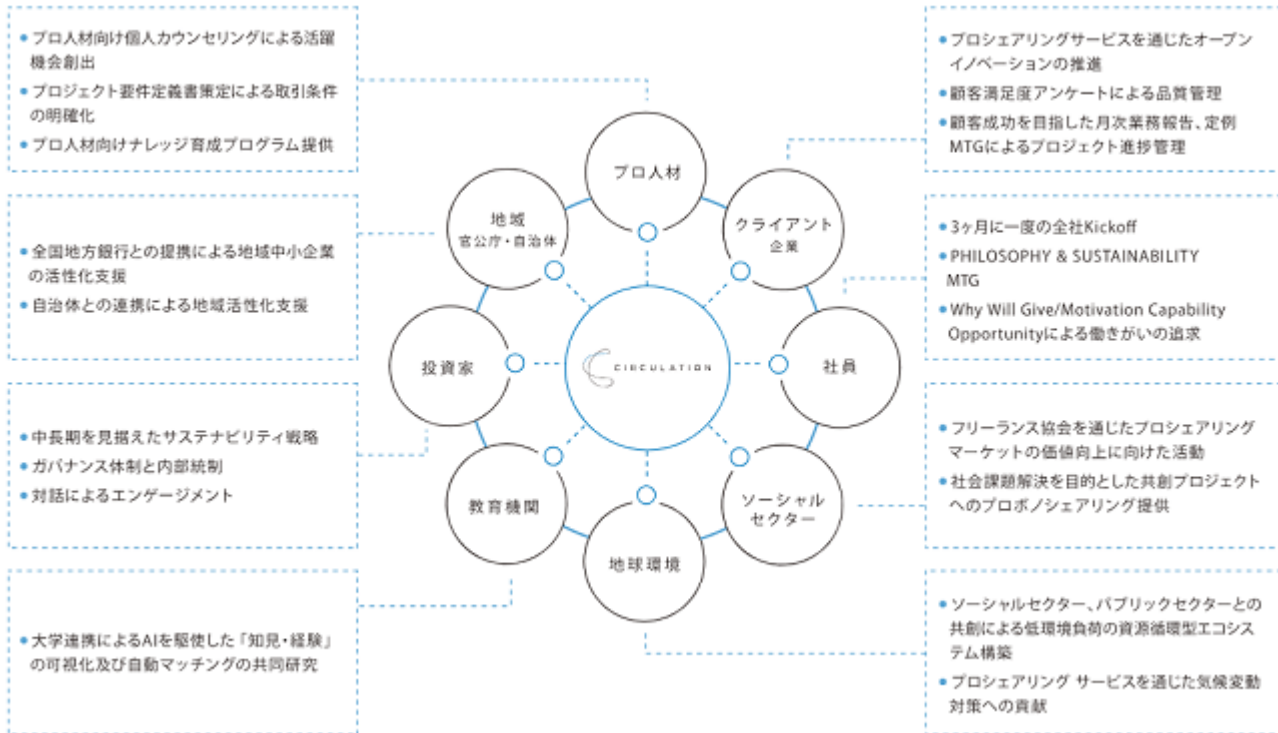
• プロ人材向け個人カウンセリングによる活躍機会創出
• プロジェクト要件定義書策定による取引条件の明確化
• プロ人材向けナレッジ育成プログラム提供

• 全国地方銀行との提携による地域中小企業の活性化支援
• 自治体との連携による地域活性化支援

• 中長期を見据えたサステナビリティ戦略
• ガバナンス体制と内部統制
• 対話によるエンゲージメント

• 大学連携によるAIを駆使した「知見・経験」の可視化及び自動マッチングの共同研究

プロ人材

地域
官公庁・自治体

クライアント
企業

投資家

CIRCULATION

社員

教育機関

ソーシャルセクター

地球環境

• プロシェアリングサービスを通じたオープンイノベーションの推進
• 顧客満足度アンケートによる品質管理
• 顧客成功を目指した月次業務報告、定例MTGによるプロジェクト進捗管理

• 3ヶ月に一度の全社Kickoff
• PHILOSOPHY & SUSTAINABILITY MTG
• Why Will Give/Motivation Capability Opportunityによる働きがいの追求

• フリーランス協会を通じたプロシェアリングマーケットの価値向上に向けた活動
• 社会課題解決を目的とした共創プロジェクトへのプロボノシェアリング提供

• ソーシャルセクター、パブリックセクターとの共創による低環境負荷の資源循環型エコシステム構築
• プロシェアリング サービスを通じた気候変動対策への貢献